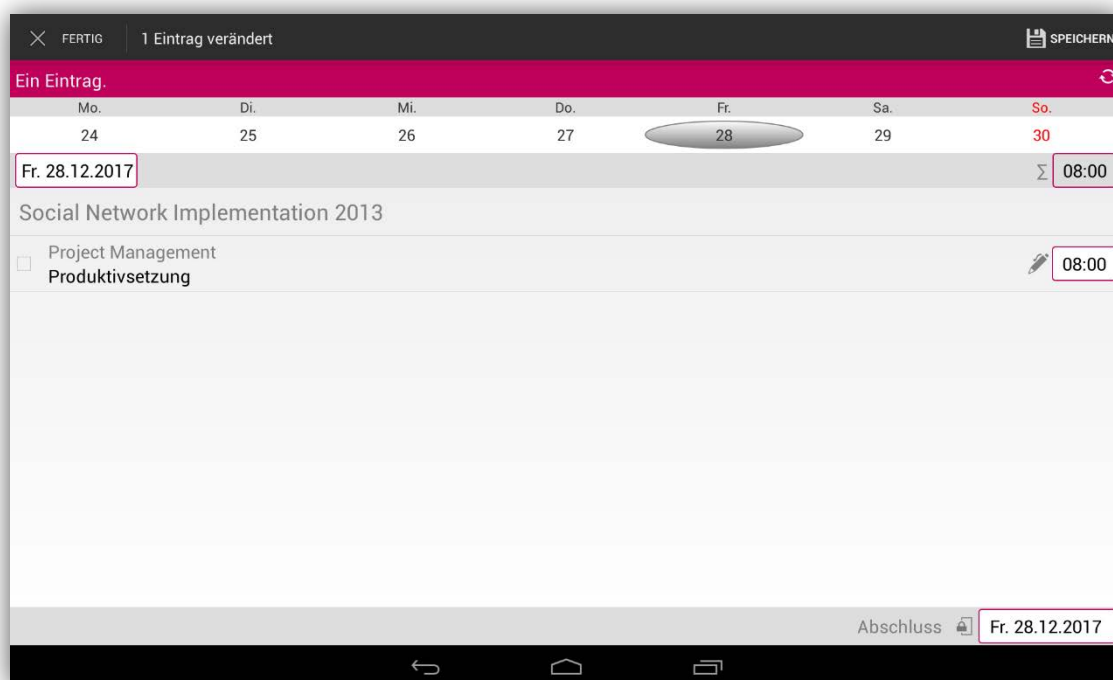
FERTIG 1 Eintrag verändert SPEICHERN

Ein Eintrag.

| Mo. | Di. | Mi. | Do. | Fr. | Sa. | So. |
|---|---|---|---|---|---|---|
| 24 | 25 | 26 | 27 | 28 | 29 | 30 |

Fr. 28.12.2017 $\sum$ 08:00

Social Network Implementation 2013

Project Management
Produktivsetzung 08:00

Abschluss Fr. 28.12.2017